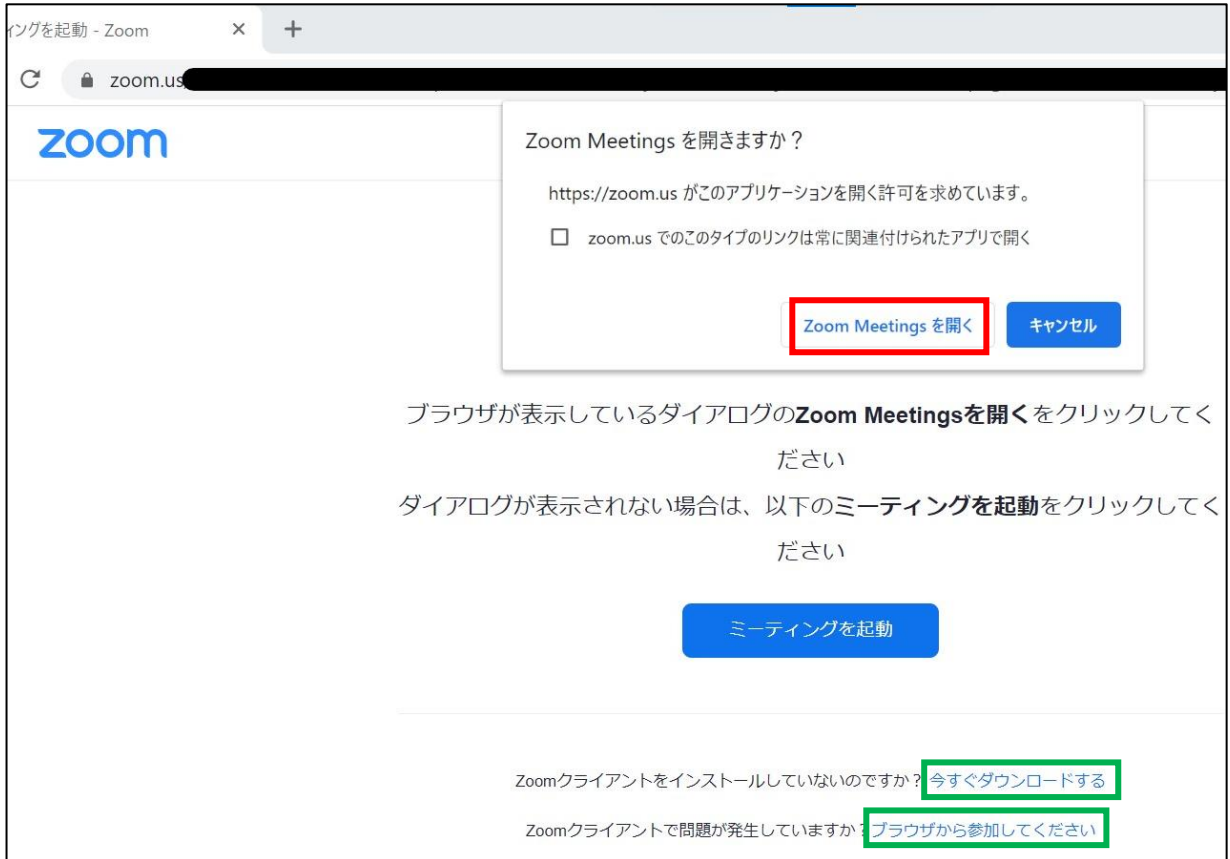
ィングを起動 - Zoom ×

zoom.us

zoom

Zoom Meetings を開きますか？

https://zoom.us がこのアプリケーションを開く許可を求めています。

zoom.us でのこのタイプのリンクは常に関連付けられたアプリで開く

Zoom Meetings を開く

キャンセル

ブラウザが表示しているダイアログの**Zoom Meetingsを開く**をクリックしてください

ダイアログが表示されない場合は、以下の**ミーティングを起動**をクリックしてください

ミーティングを起動

Zoomクライアントをインストールしていないのですか？今すぐダウンロードする

Zoomクライアントで問題が発生していますか？ブラウザから参加してください